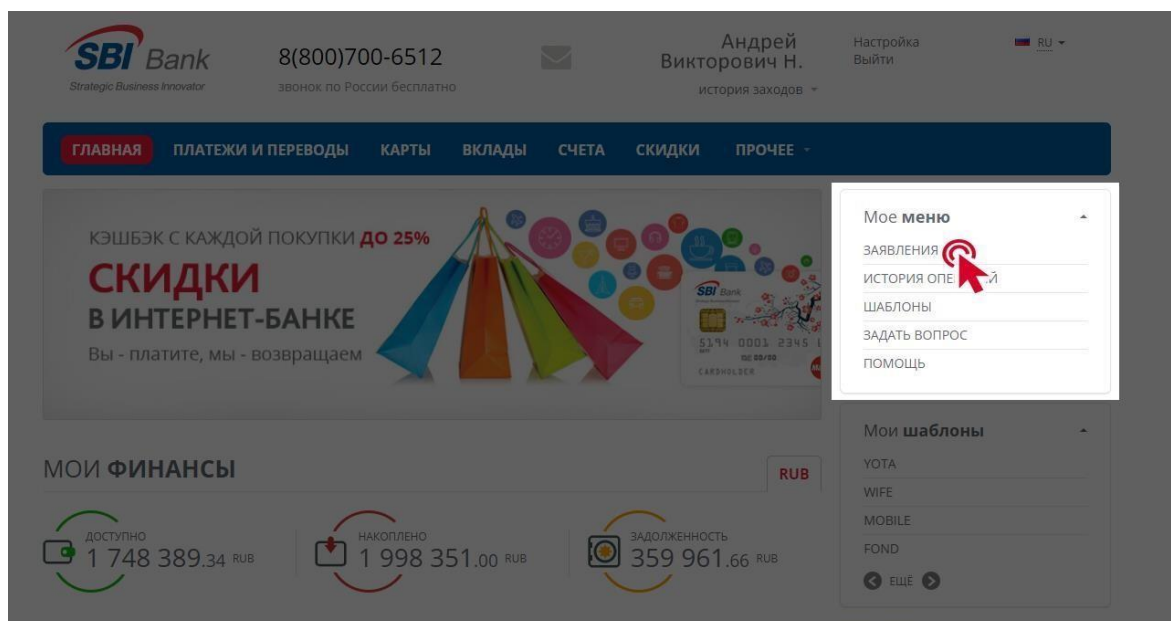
SBI Bank
Strategic Business Innovator

8(800)700-6512
звонок по России бесплатно

Андрей Викторович Н.
история заходов

Настройка
Выйти

RU

ГЛАВНАЯ ПЛАТЕЖИ И ПЕРЕВОДЫ КАРТЫ ВКЛАДЫ СЧЕТА СКИДКИ ПРОЧЕЕ

КЭШБЭК С КАЖДОЙ ПОКУПКИ ДО 25%
СКИДКИ
В ИНТЕРНЕТ-БАНКЕ
Вы - платите, мы - возвращаем

SBI Bank
5194 0001 2345
CARDHOLDER

Мое меню
ЗАЯВЛЕНИЯ
ИСТОРИЯ ОПЕ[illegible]Й
ШАБЛОНЫ
ЗАДАТЬ ВОПРОС
ПОМОЩЬ

Мои шаблоны
YOTA
WIFE
MOBILE
FOND
ЕЩЁ

МОИ ФИНАНСЫ
RUB

ДОСТУПНО
1 748 389.34 RUB

НАКОПЛЕНО
1 998 351.00 RUB

ЗАДОЛЖЕННОСТЬ
359 961.66 RUB